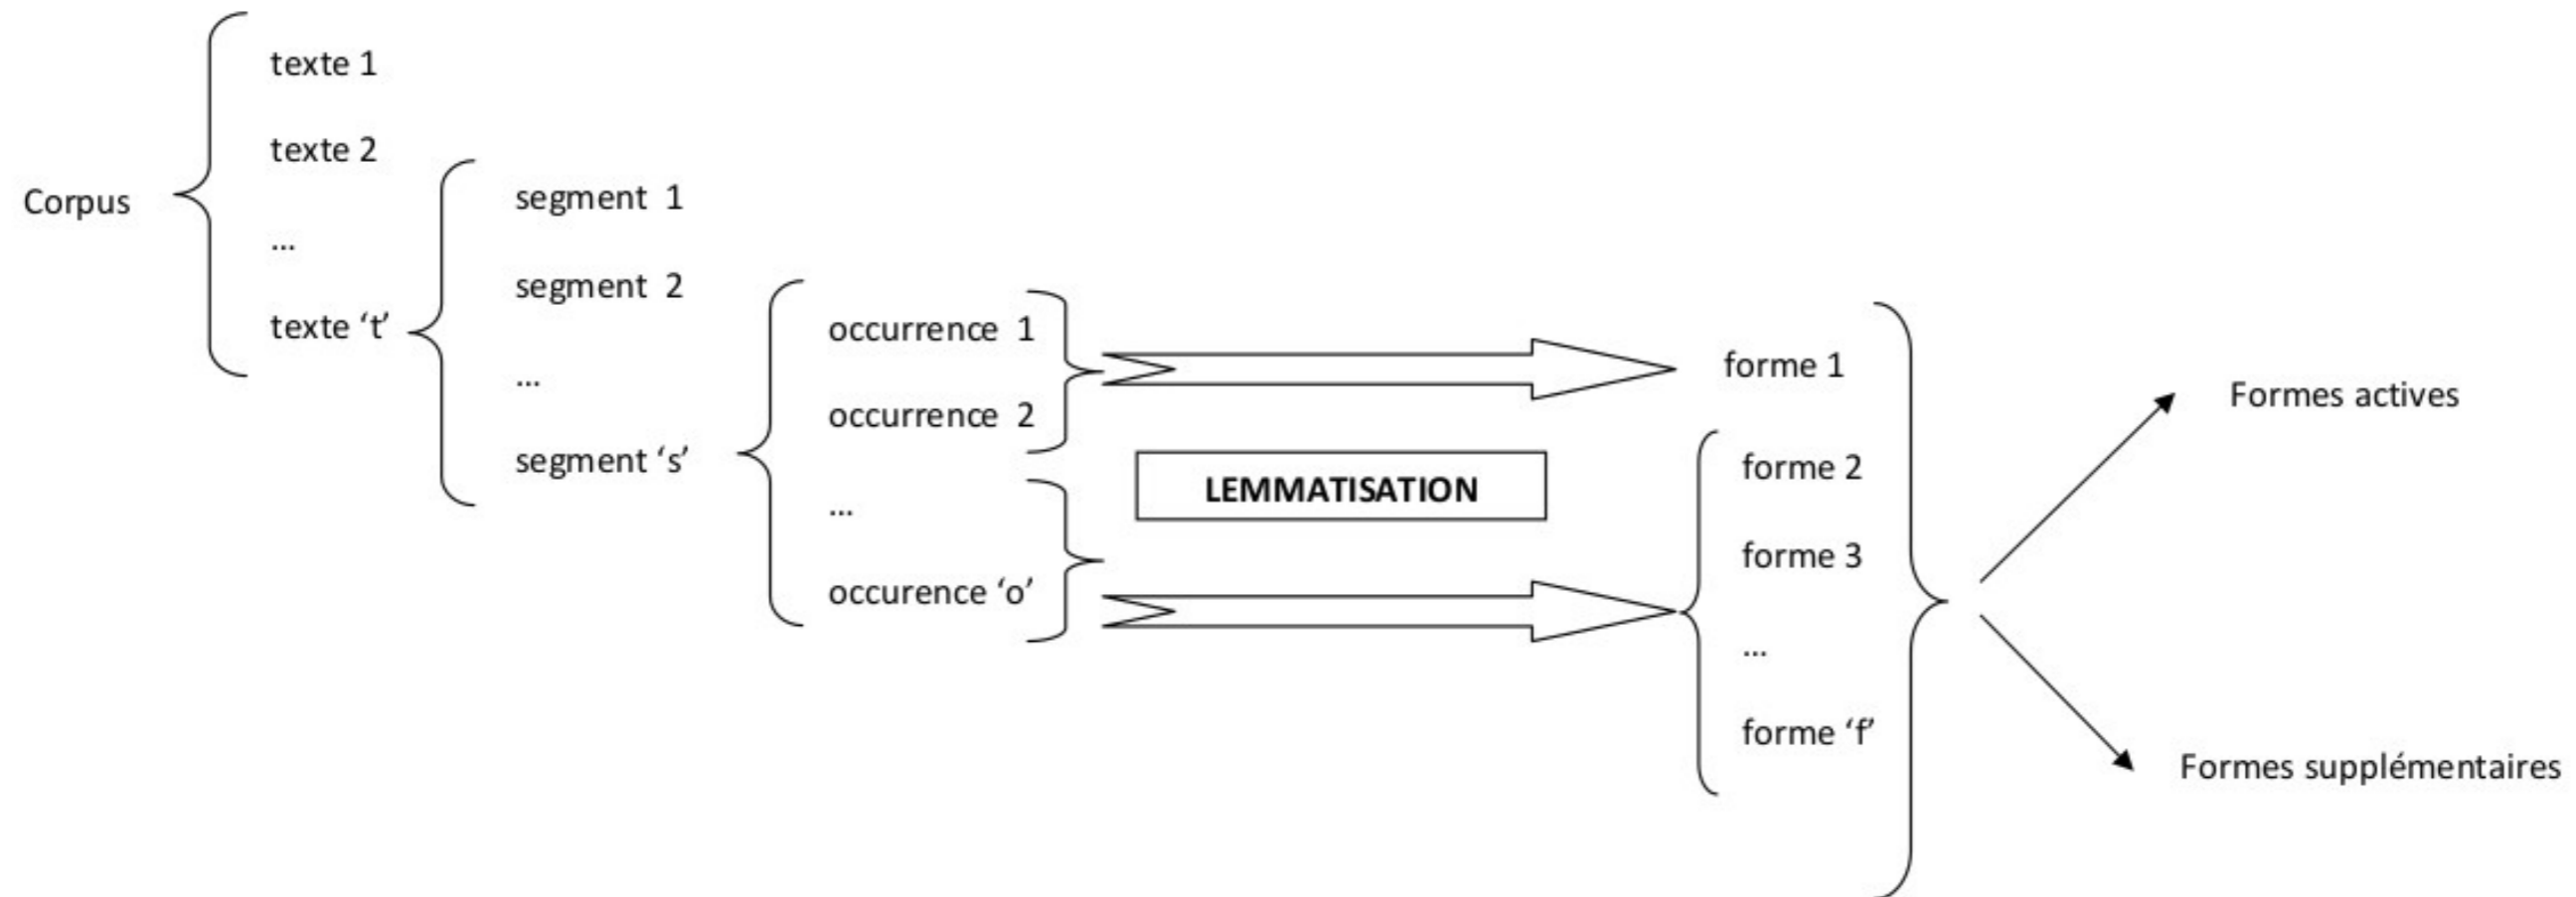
Corpus

texte 1

texte 2

…

texte ‘t’

segment 1

segment 2

…

segment ‘s’

occurrence 1

occurrence 2

…

occurence ‘o’

LEMMATISATION

forme 1

forme 2

forme 3

…

forme ‘f’

Formes actives

Formes supplémentaires